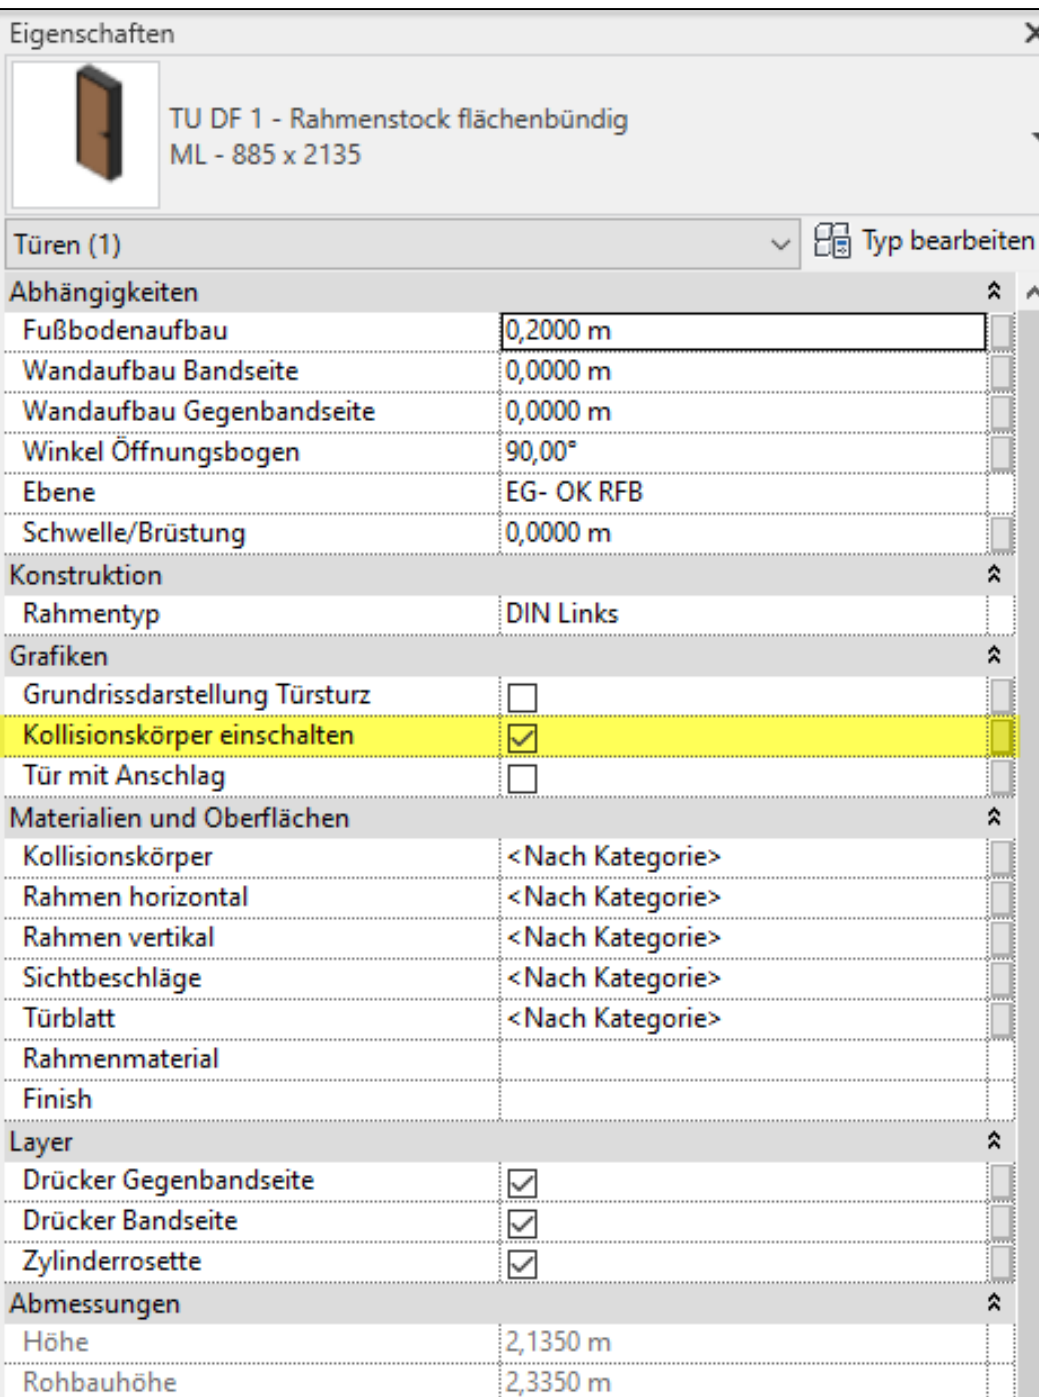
Eigenschaften

TU DF 1 - Rahmenstock flächenbündig
ML - 885 x 2135

Türen (1)

Typ bearbeiten

Abhängigkeiten

| | |
|---|---|
| Fußbodenaufbau | 0,2000 m |
| Wandaufbau Bandseite | 0,0000 m |
| Wandaufbau Gegenbandseite | 0,0000 m |
| Winkel Öffnungsbogen | 90,00° |
| Ebene | EG- OK RFB |
| Schwelle/Brüstung | 0,0000 m |

Konstruktion

| | |
|---|---|
| Rahmentyp | DIN Links |

Grafiken

| | |
|---|---|
| Grundrissdarstellung Türsturz | ☐ |
| Kollisionskörper einschalten | ☑ |
| Tür mit Anschlag | ☐ |

Materialien und Oberflächen

| | |
|---|---|
| Kollisionskörper | <Nach Kategorie> |
| Rahmen horizontal | <Nach Kategorie> |
| Rahmen vertikal | <Nach Kategorie> |
| Sichtbeschläge | <Nach Kategorie> |
| Türblatt | <Nach Kategorie> |
| Rahmenmaterial | |
| Finish | |

Layer

| | |
|---|---|
| Drücker Gegenbandseite | ☑ |
| Drücker Bandseite | ☑ |
| Zylinderrosette | ☑ |

Abmessungen

| | |
|---|---|
| Höhe | 2,1350 m |
| Rohbauhöhe | 2,3350 m |